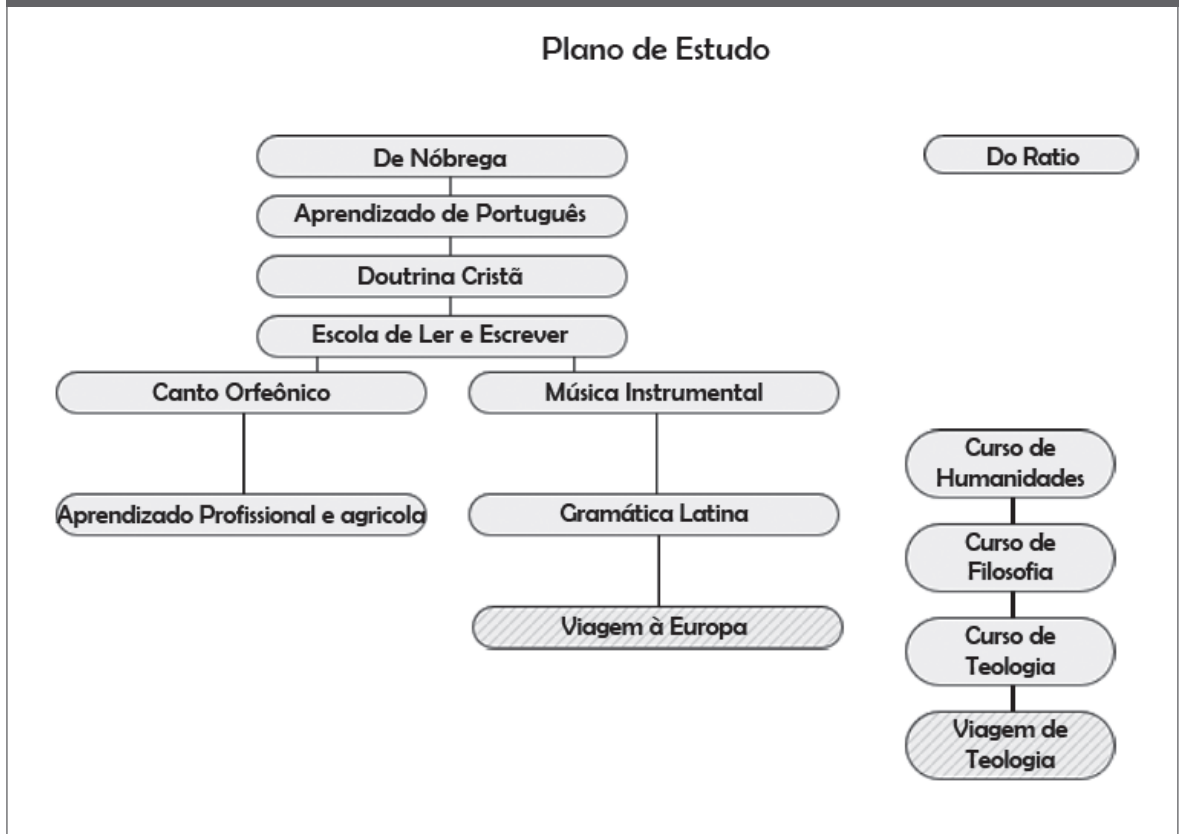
Plano de Estudo

De Nóbrega

Aprendizado de Português

Doutrina Cristã

Escola de Ler e Escrever

Canto Orfeônico

Música Instrumental

Aprendizado Profissional e agricola

Gramática Latina

Viagem à Europa

Do Ratio

Curso de Humanidades

Curso de Filosofia

Curso de Teologia

Viagem de Teologia